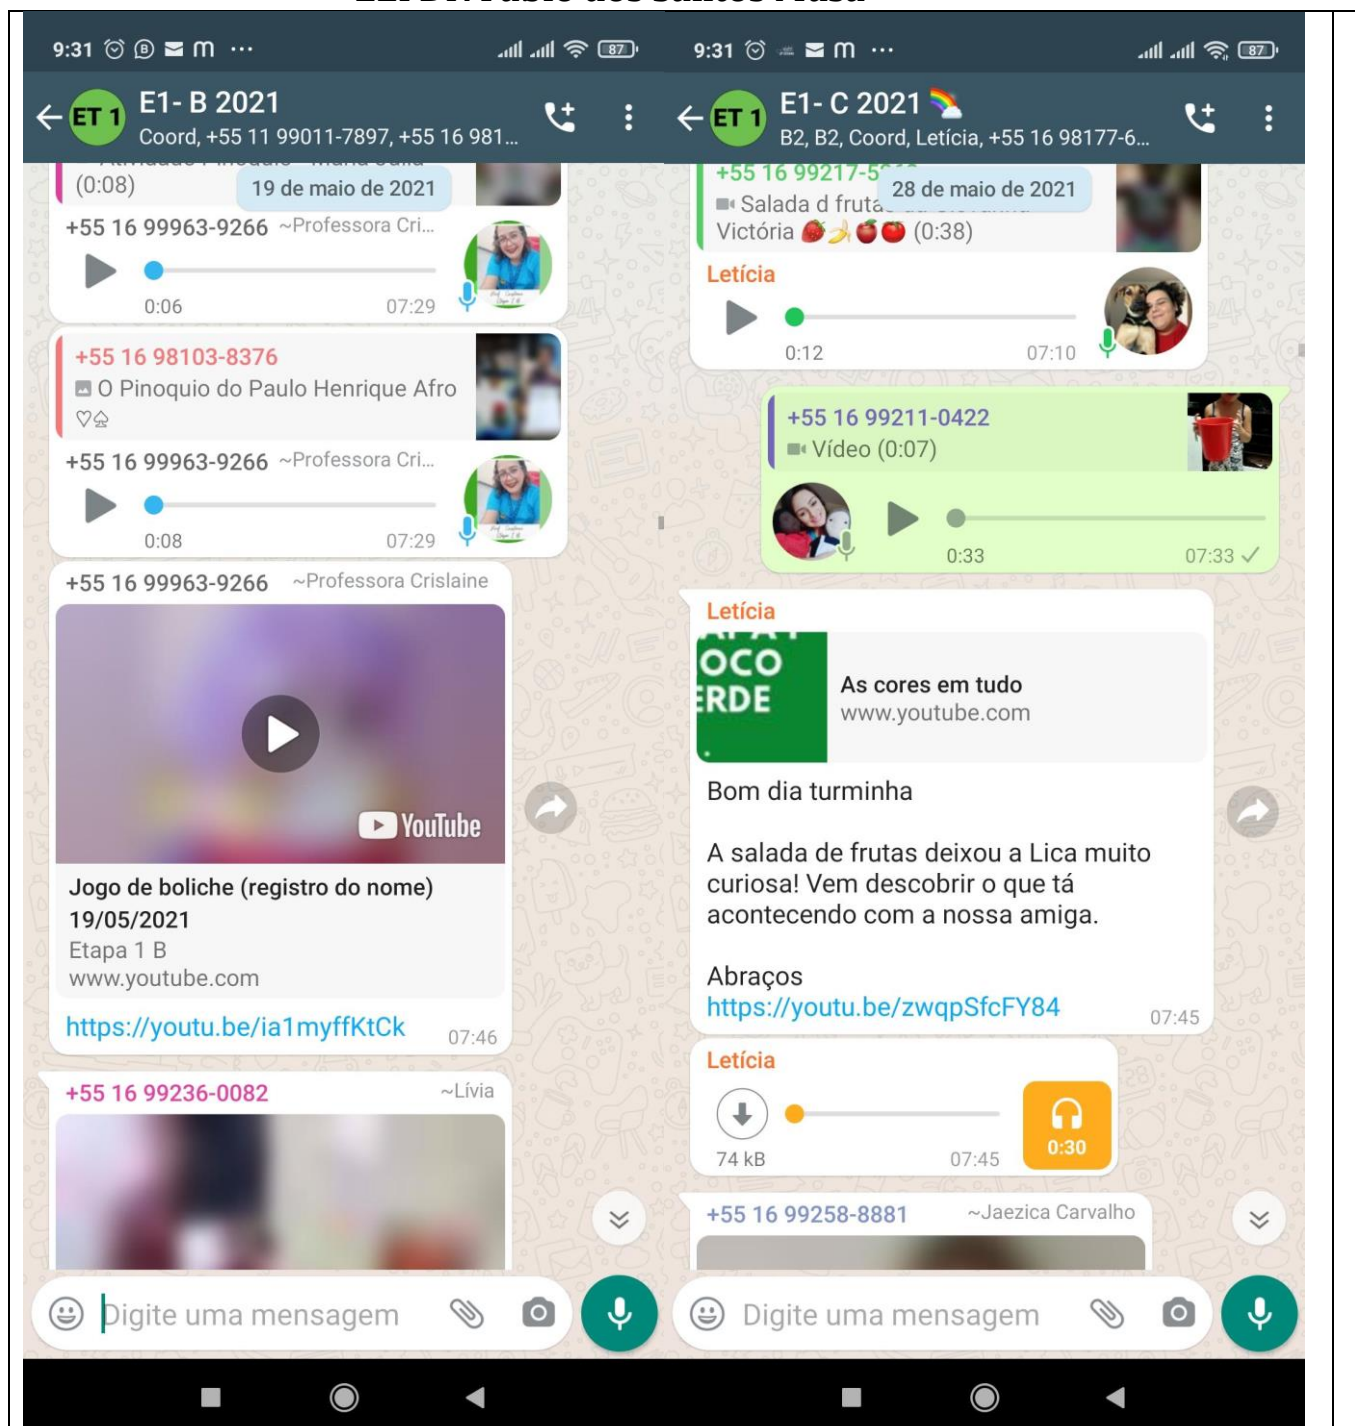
9:31 87

ET 1 E1- B 2021
Coord, +55 11 99011-7897, +55 16 981...

(0:08) 19 de maio de 2021

+55 16 99963-9266 ~Professora Cri...
0:06 07:29

+55 16 98103-8376
O Pinoquio do Paulo Henrique Afro ♡

+55 16 99963-9266 ~Professora Cri...
0:08 07:29

+55 16 99963-9266 ~Professora Crislaine
YouTube
Jogo de boliche (registro do nome) 19/05/2021
Etapa 1 B
www.youtube.com
https://youtu.be/ia1myffKtCk 07:46

+55 16 99236-0082 ~Lívia

Digite uma mensagem

9:31 87

ET 1 E1- C 2021
B2, B2, Coord, Letícia, +55 16 98177-6...

+55 16 99217-5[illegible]
Salada d fruta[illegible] 28 de maio de 2021
Victória (0:38)

Letícia
0:12 07:10

+55 16 99211-0422
Vídeo (0:07)
0:33 07:33

Letícia
OCO
ERDE
As cores em tudo
www.youtube.com
Bom dia turminha

A salada de frutas deixou a Lica muito curiosa! Vem descobrir o que tá acontecendo com a nossa amiga.

Abraços
https://youtu.be/zwqpSfcFY84 07:45

Letícia
74 kB 07:45 0:30

+55 16 99258-8881 ~Jaezica Carvalho

Digite uma mensagem